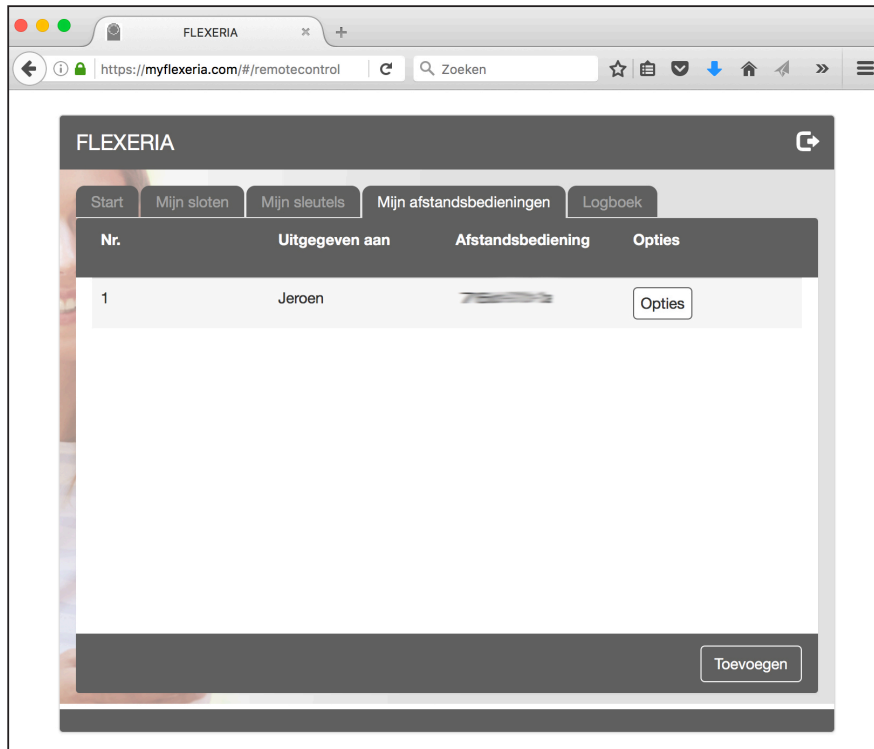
FLEXERIA

https://myflexeria.com/#/remotecontrol

Zoeken

FLEXERIA

Start | Mijn sloten | Mijn sleutels | Mijn afstandsbedieningen | Logboek

| Nr. | Uitgegeven aan | Afstandsbediening | Opties |
|---|---|---|---|
| 1 | Jeroen | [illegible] | Opties |

Toevoegen